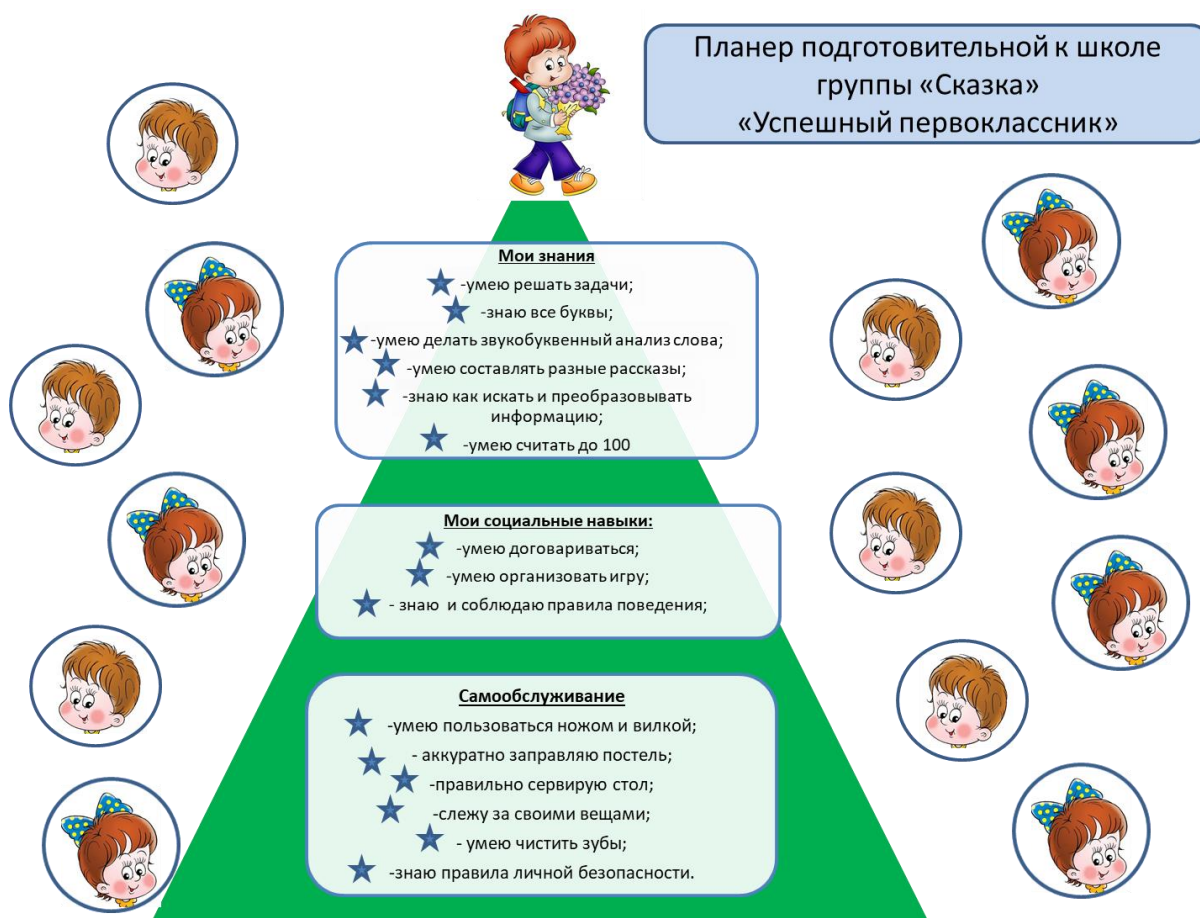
Планер подготовительной к школе группы «Сказка»
«Успешный первоклассник»

Мои знания
-умею решать задачи;
-знаю все буквы;
-умею делать звукобуквенный анализ слова;
-умею составлять разные рассказы;
-знаю как искать и преобразовывать информацию;
-умею считать до 100

Мои социальные навыки:
-умею договариваться;
-умею организовать игру;
- знаю и соблюдаю правила поведения;

Самообслуживание
-умею пользоваться ножом и вилкой;
- аккуратно заправляю постель;
-правильно сервирую стол;
-слежу за своими вещами;
- умею чистить зубы;
-знаю правила личной безопасности.